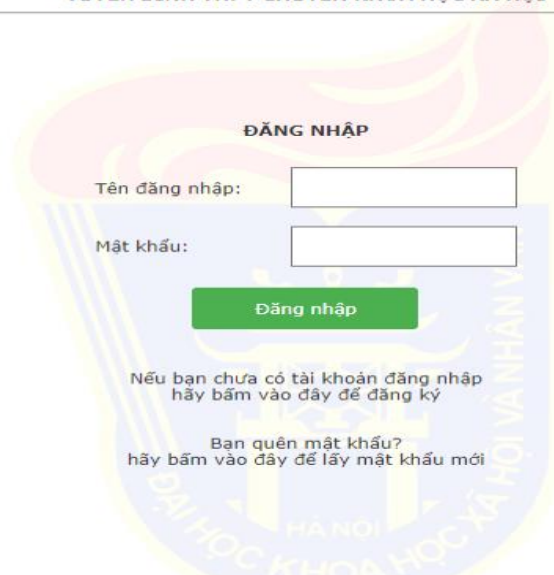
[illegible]

ĐĂNG NHẬP

Tên đăng nhập:

Mật khẩu:

Đăng nhập

Nếu bạn chưa có tài khoản đăng nhập hãy bấm vào đây để đăng ký

Bạn quên mật khẩu? hãy bấm vào đây để lấy mật khẩu mới

ĐẠI HỌC KHOA HỌC XÃ HỘI VÀ NHÂN VĂN
HÀ NỘI